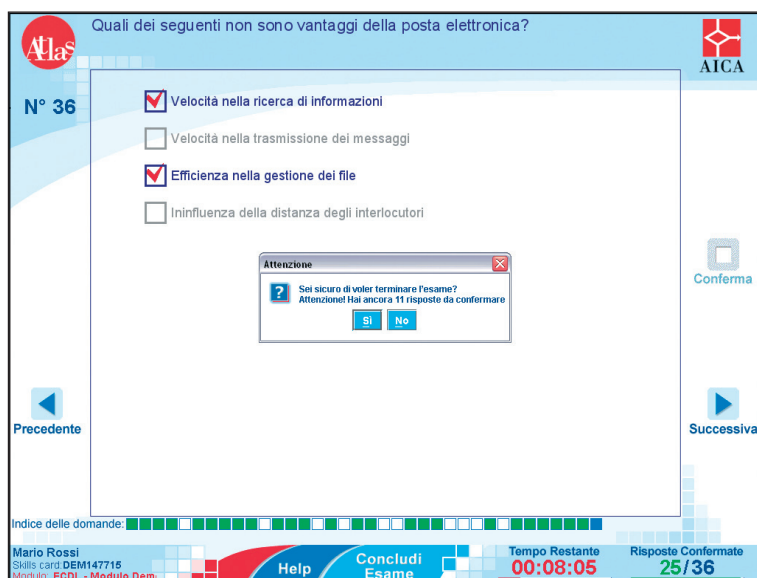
Atlas

Quali dei seguenti non sono vantaggi della posta elettronica?

AICA

N° 36

Velocità nella ricerca di informazioni

Velocità nella trasmissione dei messaggi

Efficienza nella gestione dei file

Ininfluenza della distanza degli interlocutori

Attenzione

Sei sicuro di voler terminare l'esame?
Attenzione! Hai ancora 11 risposte da confermare

Sì No

Conferma

Precedente

Successiva

Indice delle domande:

Mario Rossi
Skills card: DEM147715
Modulo: ECDL - Modulo Dem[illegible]

Help

Concludi Esame

Tempo Restante
00:08:05

Risposte Confermate
25/36